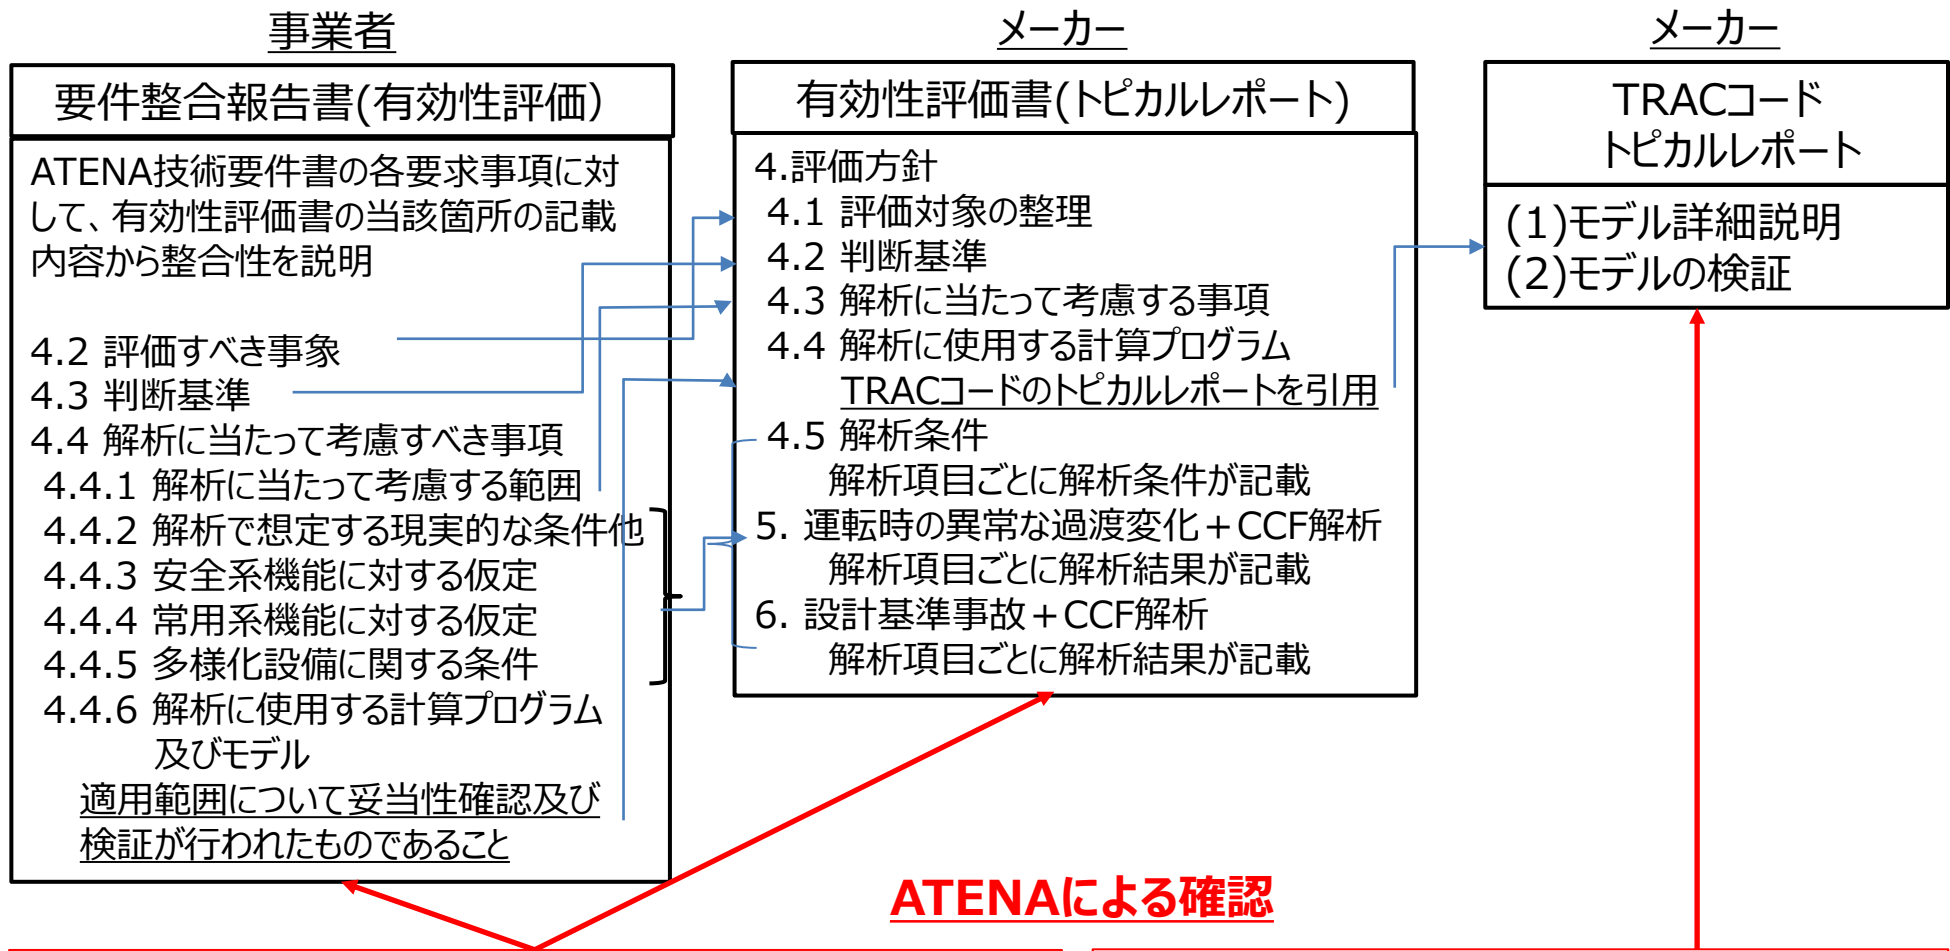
事業者

要件整合報告書(有効性評価)

ATENA技術要件書の各要求事項に対して、有効性評価書の当該箇所の記載内容から整合性を説明

4.2 評価すべき事象
4.3 判断基準
4.4 解析に当たって考慮すべき事項
4.4.1 解析に当たって考慮する範囲
4.4.2 解析で想定する現実的な条件他
4.4.3 安全系機能に対する仮定
4.4.4 常用系機能に対する仮定
4.4.5 多様化設備に関する条件
4.4.6 解析に使用する計算プログラム及びモデル
適用範囲について妥当性確認及び検証が行われたものであること

メーカー

有効性評価書(トピカルレポート)

4.評価方針
4.1 評価対象の整理
4.2 判断基準
4.3 解析に当たって考慮する事項
4.4 解析に使用する計算プログラム
TRACコードのトピカルレポートを引用
4.5 解析条件
解析項目ごとに解析条件が記載
5. 運転時の異常な過渡変化＋CCF解析
解析項目ごとに解析結果が記載
6. 設計基準事故＋CCF解析
解析項目ごとに解析結果が記載

メーカー

TRACコード
トピカルレポート

(1)モデル詳細説明
(2)モデルの検証

ATENAによる確認